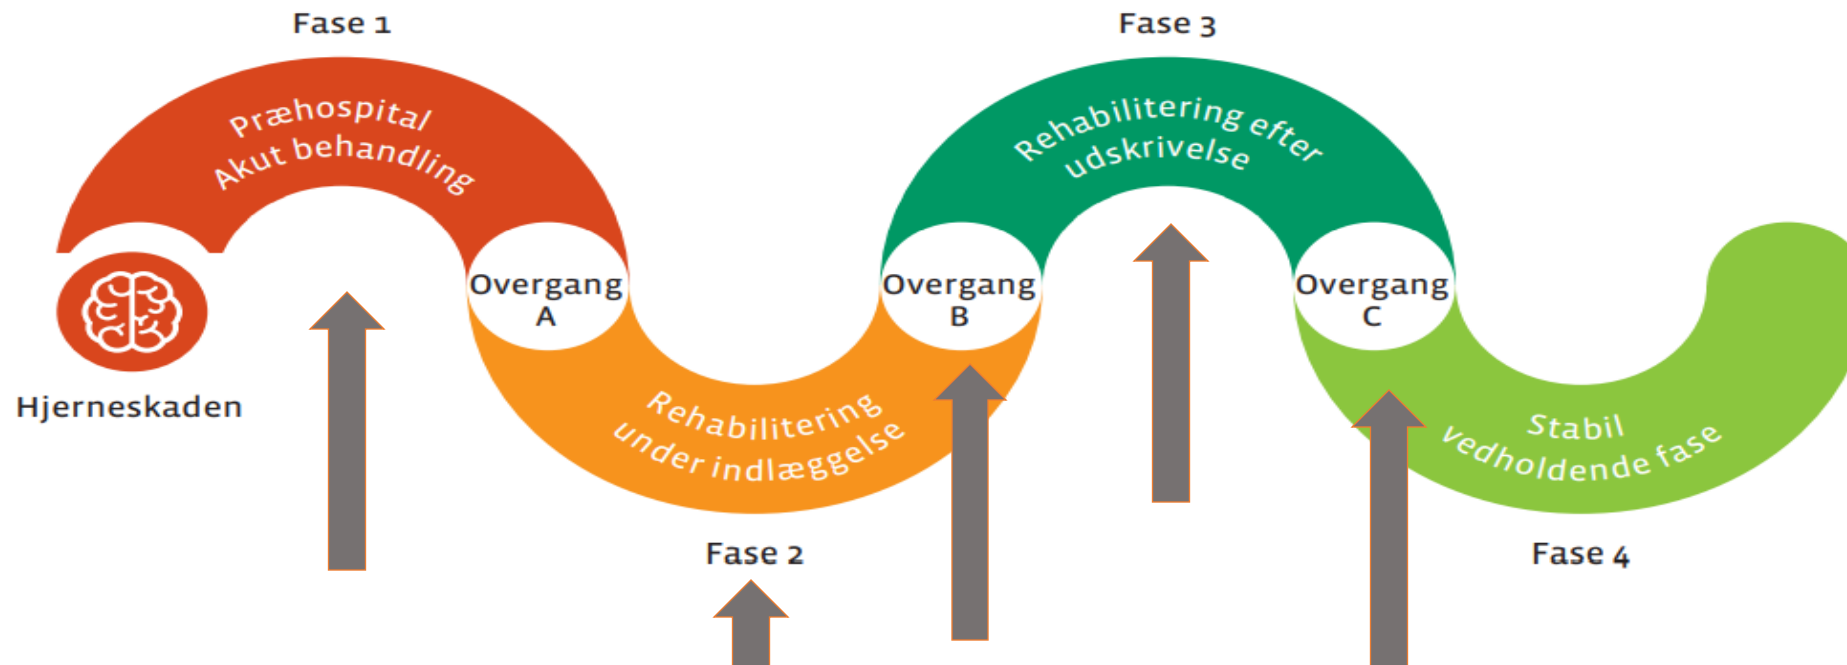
Fase 1

Præhospital
Akut behandling

Hjerneskaden

Overgang
A

Rehabilitering
under indlæggelse

Fase 2

Overgang
B

Fase 3

Rehabilitering efter
udskrivelse

Overgang
C

Stabil
vedholdende fase

Fase 4